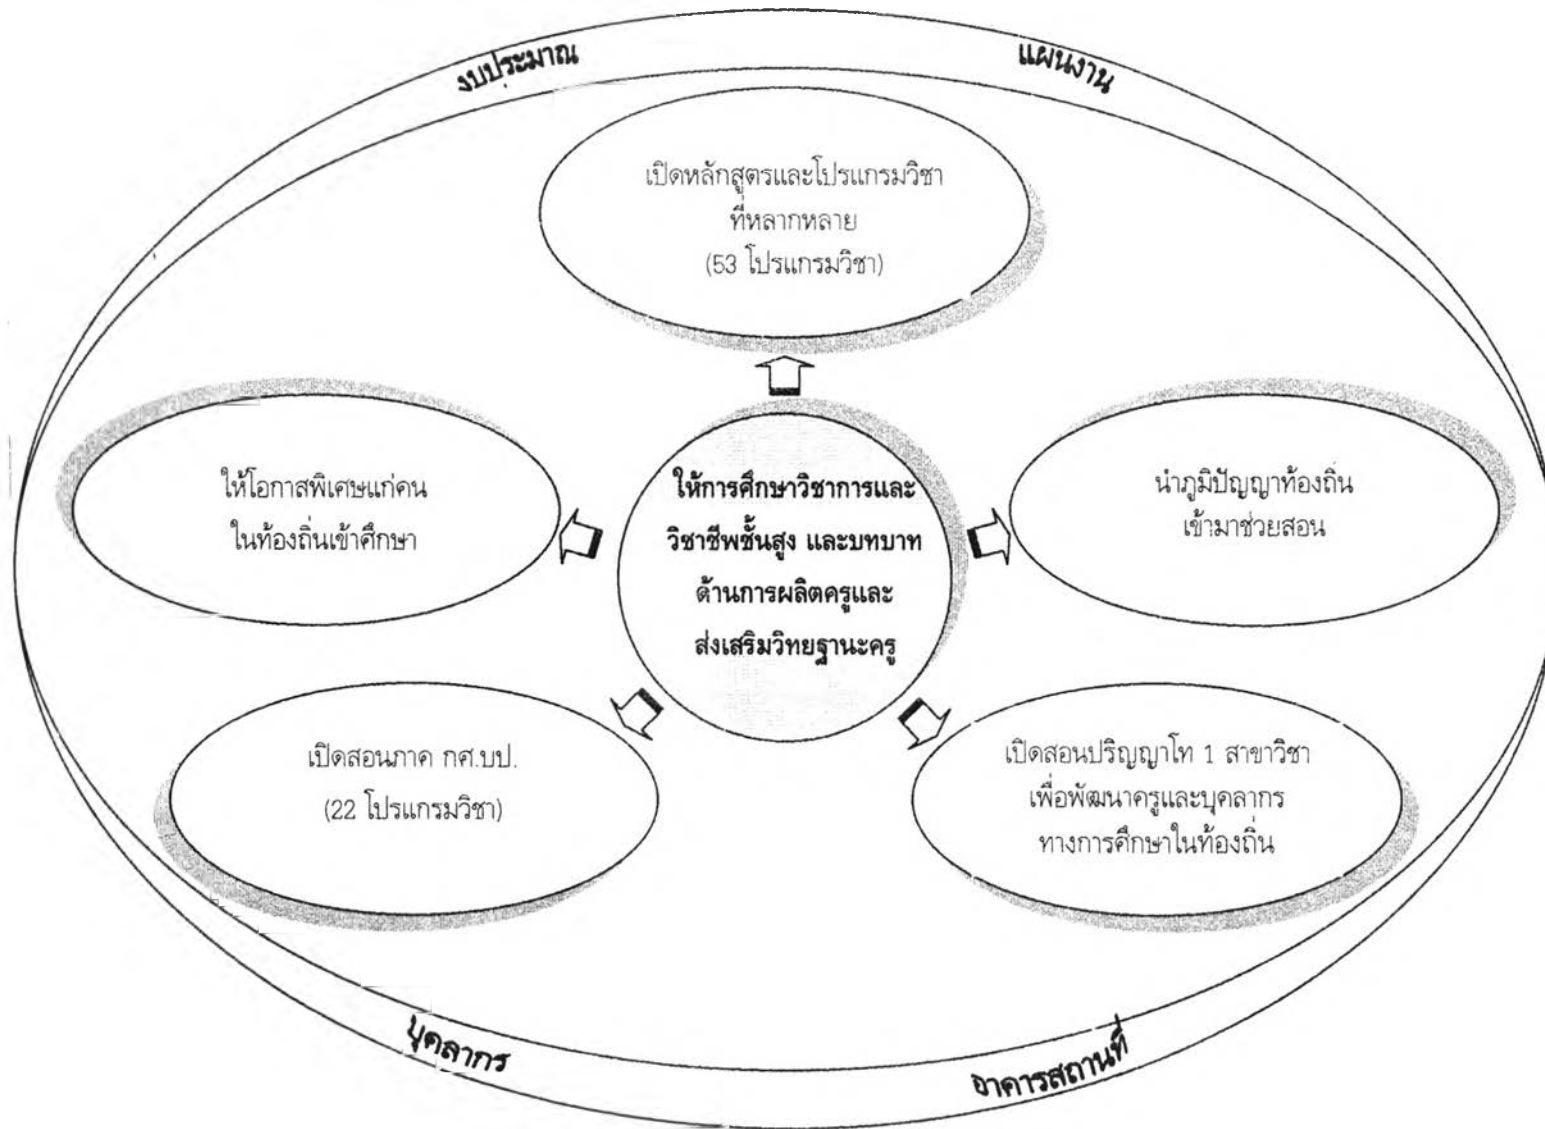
งบประมาณ

แผนงาน

เปิดหลักสูตรและโปรแกรมวิชาที่หลากหลาย (53 โปรแกรมวิชา)

ให้โอกาสพิเศษแก่คนในท้องถิ่นเข้าศึกษา

ให้การศึกษาวิชาการและวิชาชีพชั้นสูง และบทบาทด้านการผลิตครูและส่งเสริมวิทยฐานะครู

นำภูมิปัญญาท้องถิ่นเข้ามาช่วยสอน

เปิดสอนภาค กศ.บป. (22 โปรแกรมวิชา)

เปิดสอนปริญญาโท 1 สาขาวิชา เพื่อพัฒนาครูและบุคลากรทางการศึกษาในท้องถิ่น

บุคลากร

อาคารสถานที่